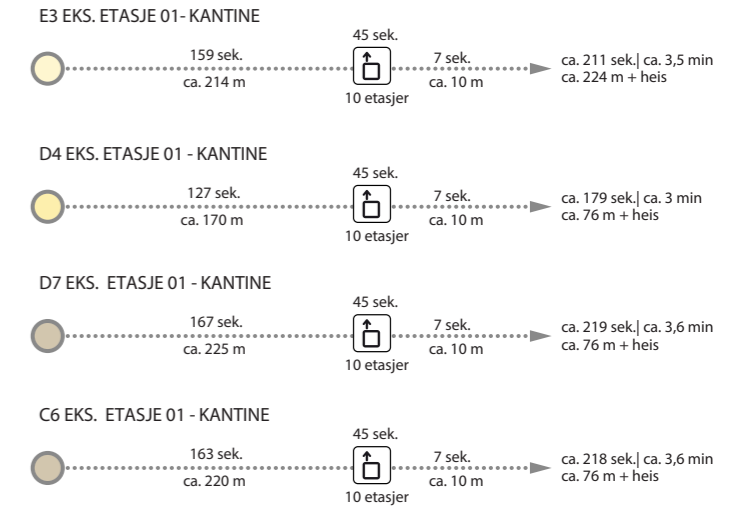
E3 EKS. ETASJE 01- KANTINE

159 sek.
ca. 214 m

45 sek.
10 etasjer

7 sek.
ca. 10 m

ca. 211 sek.| ca. 3,5 min
ca. 224 m + heis

D4 EKS. ETASJE 01 - KANTINE

127 sek.
ca. 170 m

45 sek.
10 etasjer

7 sek.
ca. 10 m

ca. 179 sek.| ca. 3 min
ca. 76 m + heis

D7 EKS. ETASJE 01 - KANTINE

167 sek.
ca. 225 m

45 sek.
10 etasjer

7 sek.
ca. 10 m

ca. 219 sek.| ca. 3,6 min
ca. 76 m + heis

C6 EKS. ETASJE 01 - KANTINE

163 sek.
ca. 220 m

45 sek.
10 etasjer

7 sek.
ca. 10 m

ca. 218 sek.| ca. 3,6 min
ca. 76 m + heis